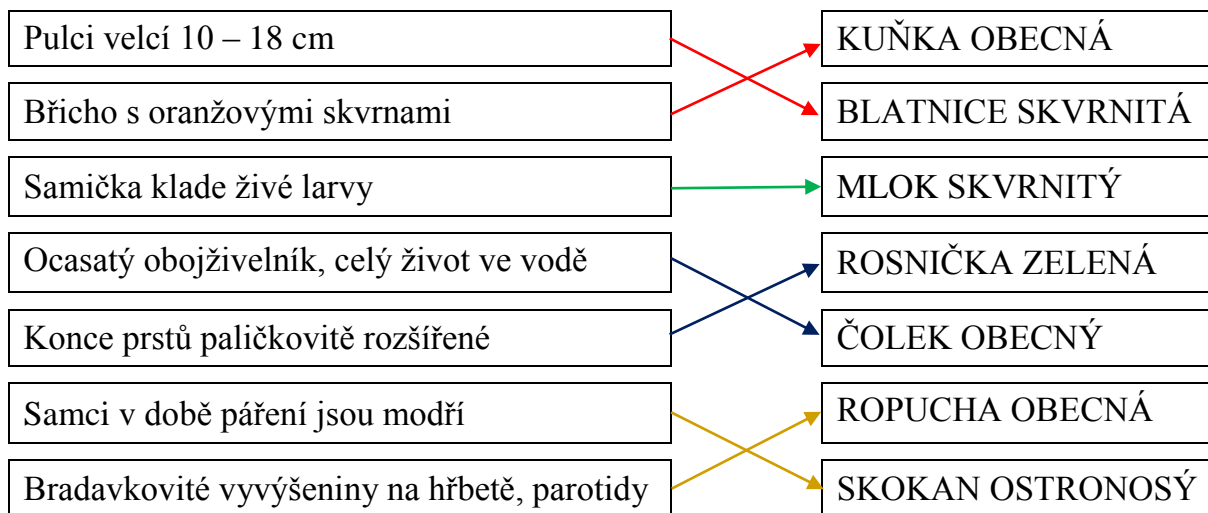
Pulci velcí 10 – 18 cm

Břicho s oranžovými skvrnami

Samička klade živé larvy

Ocasatý obojživelník, celý život ve vodě

Konce prstů paličkovitě rozšířené

Samci v době páření jsou modří

Bradavkovité vyvýšeniny na hřbetě, parotidy

KUŇKA OBECNÁ

BLATNICE SKVRNITÁ

MLOK SKVRNITÝ

ROSNIČKA ZELENÁ

ČOLEK OBECNÝ

ROPUCHA OBECNÁ

SKOKAN OSTRONOSÝ